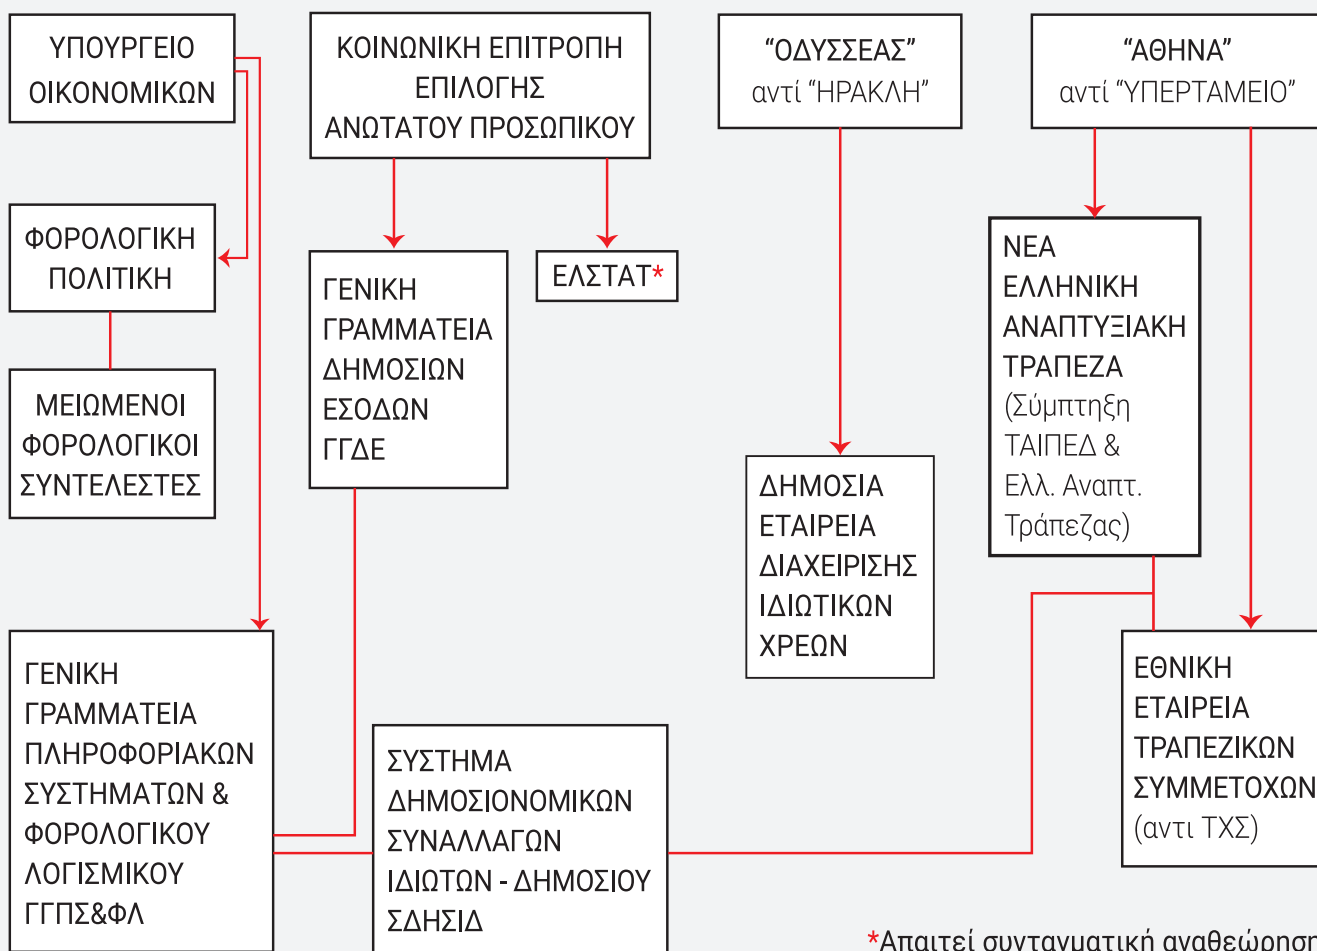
ΥΠΟΥΡΓΕΙΟ ΟΙΚΟΝΟΜΙΚΩΝ

ΚΟΙΝΩΝΙΚΗ ΕΠΙΤΡΟΠΗ ΕΠΙΛΟΓΗΣ ΑΝΩΤΑΤΟΥ ΠΡΟΣΩΠΙΚΟΥ

“ΟΔΥΣΣΕΑΣ” αντί “ΗΡΑΚΛΗ”

“ΑΘΗΝΑ” αντί “ΥΠΕΡΤΑΜΕΙΟ”

ΦΟΡΟΛΟΓΙΚΗ ΠΟΛΙΤΙΚΗ

ΓΕΝΙΚΗ ΓΡΑΜΜΑΤΕΙΑ ΔΗΜΟΣΙΩΝ ΕΣΟΔΩΝ ΓΓΔΕ

ΕΛΣΤΑΤ*

ΝΕΑ ΕΛΛΗΝΙΚΗ ΑΝΑΠΤΥΞΙΑΚΗ ΤΡΑΠΕΖΑ (Σύμπτηξη ΤΑΙΠΕΔ & Ελλ. Αναπτ. Τράπεζας)

ΜΕΙΩΜΕΝΟΙ ΦΟΡΟΛΟΓΙΚΟΙ ΣΥΝΤΕΛΕΣΤΕΣ

ΔΗΜΟΣΙΑ ΕΤΑΙΡΕΙΑ ΔΙΑΧΕΙΡΙΣΗΣ ΙΔΙΩΤΙΚΩΝ ΧΡΕΩΝ

ΓΕΝΙΚΗ ΓΡΑΜΜΑΤΕΙΑ ΠΛΗΡΟΦΟΡΙΑΚΩΝ ΣΥΣΤΗΜΑΤΩΝ & ΦΟΡΟΛΟΓΙΚΟΥ ΛΟΓΙΣΜΙΚΟΥ ΓΓΠΣ&ΦΛ

ΣΥΣΤΗΜΑ ΔΗΜΟΣΙΟΝΟΜΙΚΩΝ ΣΥΝΑΛΛΑΓΩΝ ΙΔΙΩΤΩΝ - ΔΗΜΟΣΙΟΥ ΣΔΗΣΙΔ

ΕΘΝΙΚΗ ΕΤΑΙΡΕΙΑ ΤΡΑΠΕΖΙΚΩΝ ΣΥΜΜΕΤΟΧΩΝ (αντι ΤΧΣ)

*Απαιτεί συνταγματική αναθεώρηση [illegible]